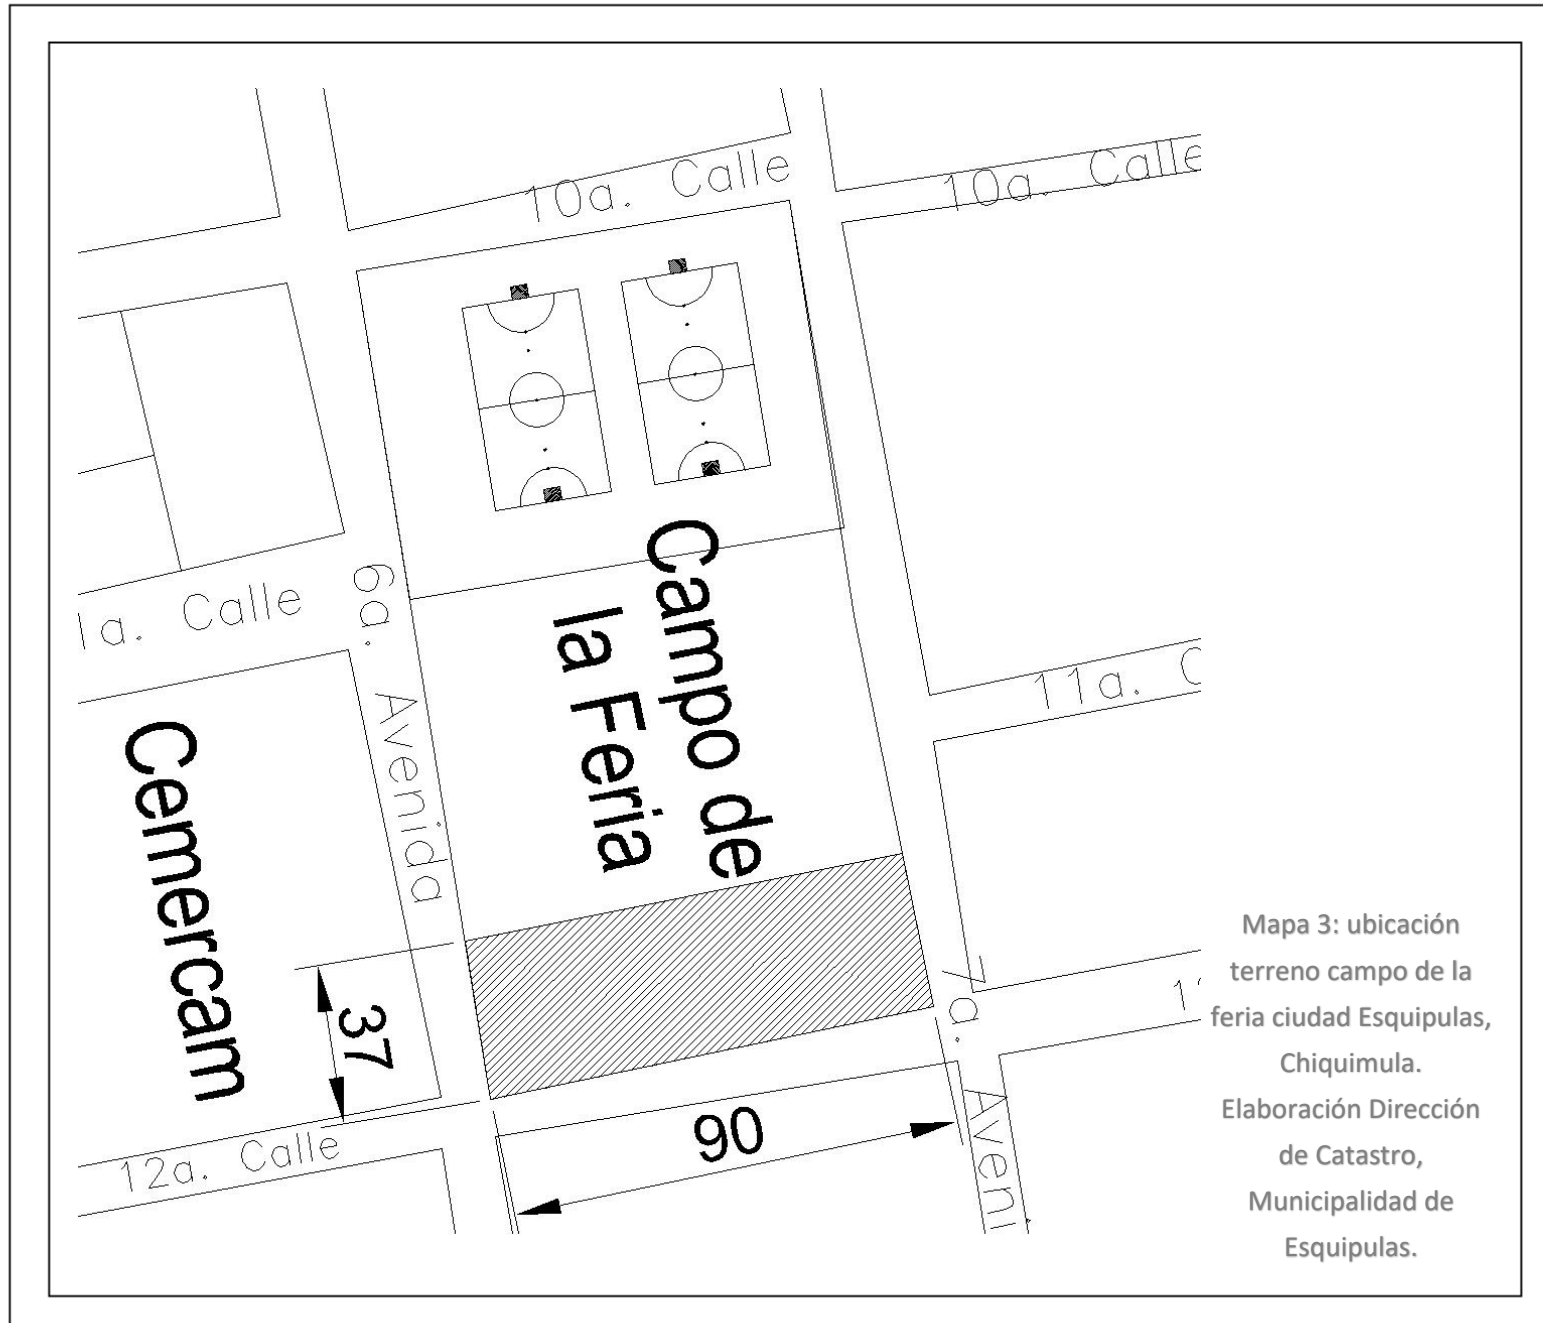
10a. Calle

10a. Calle

Campo de la Feria

1a. Calle

6a. Avenida

11a. C

Cemercam

37

90

12a. Calle

7a. Aveni

Mapa 3: ubicación terreno campo de la feria ciudad Esquipulas, Chiquimula. Elaboración Dirección de Catastro, Municipalidad de Esquipulas.